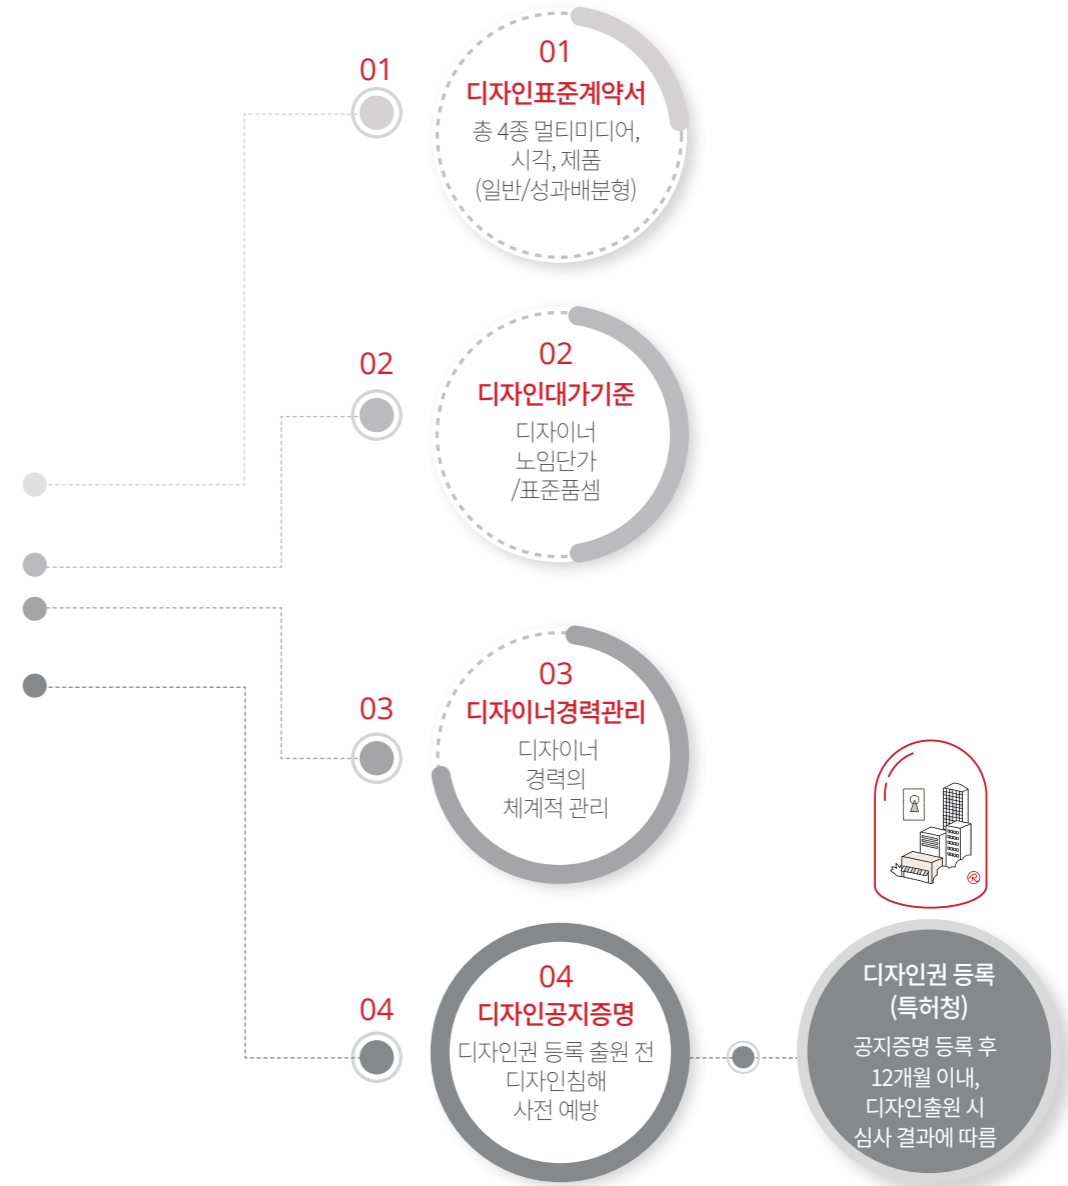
01

01
디자인표준계약서
총 4종 멀티미디어, 시각, 제품 (일반/성과배분형)

02

02
디자인대가기준
디자이너 노임단가 /표준품셈

03

03
디자이너경력관리
디자이너 경력의 체계적 관리

04

04
디자인공지증명
디자인권 등록 출원 전 디자인침해 사전 예방

디자인권 등록 (특허청)
공지증명 등록 후 12개월 이내, 디자인출원 시 심사 결과에 따름